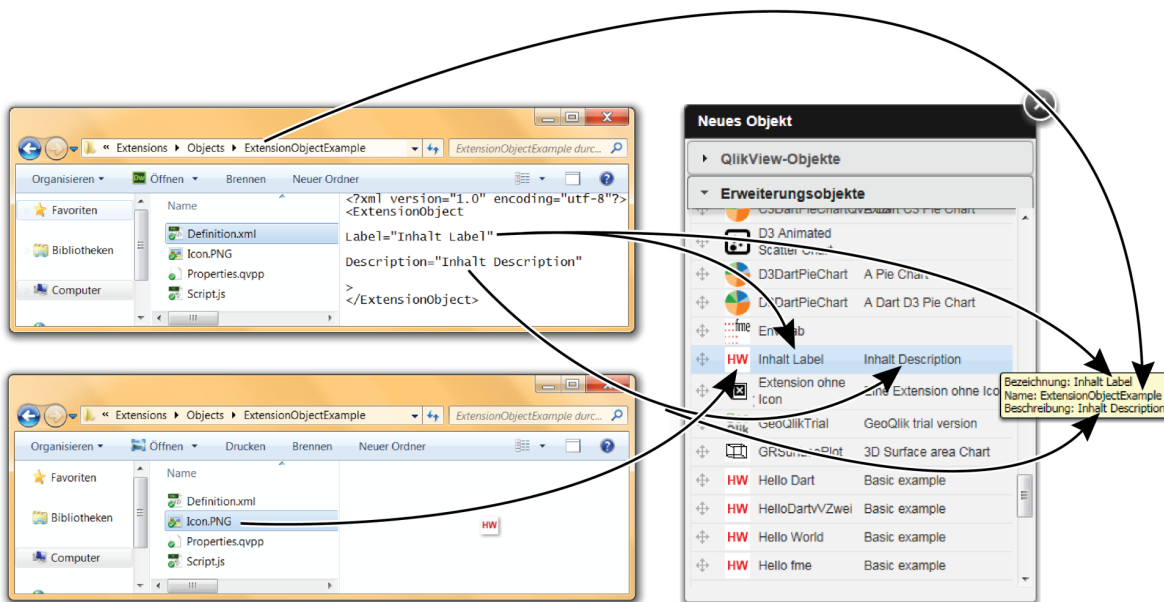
« Extensions ▸ Objects ▸ ExtensionObjectExample

ExtensionObjectExample durc...

Organisieren ▾ Öffnen ▾ Brennen Neuer Ordner

Favoriten

Bibliotheken

Computer

Name

Definition.xml

Icon.PNG

Properties.qvpp

Script.js

<?xml version="1.0" encoding="utf-8"?>
<ExtensionObject

Label="Inhalt Label"

Description="Inhalt Description"

>
</ExtensionObject>

« Extensions ▸ Objects ▸ ExtensionObjectExample

ExtensionObjectExample durc...

Organisieren ▾ Öffnen ▾ Drucken Brennen Neuer Ordner

Favoriten

Bibliotheken

Computer

Name

Definition.xml

Icon.PNG

Properties.qvpp

Script.js

HW

Neues Objekt

QlikView-Objekte

Erweiterungsobjekte

| | | |
|---|---|---|
| | D3DartPieChart | A Dart D3 Pie Chart |
| | D3 Animated Scatter Chart | |
| | D3DartPieChart | A Pie Chart |
| | D3DartPieChart | A Dart D3 Pie Chart |
| fme | EmbTab | |
| HW | Inhalt Label | Inhalt Description |
| | Extension ohne Icon | Eine Extension ohne Icon |
| | GeoQlikTrial | GeoQlik trial version |
| | GRSurfacePlot | 3D Surface area Chart |
| HW | Hello Dart | Basic example |
| HW | HelloDartVZwei | Basic example |
| HW | Hello World | Basic example |
| HW | Hello fme | Basic example |

Bezeichnung: Inhalt Label
Name: ExtensionObjectExample
Beschreibung: Inhalt Description